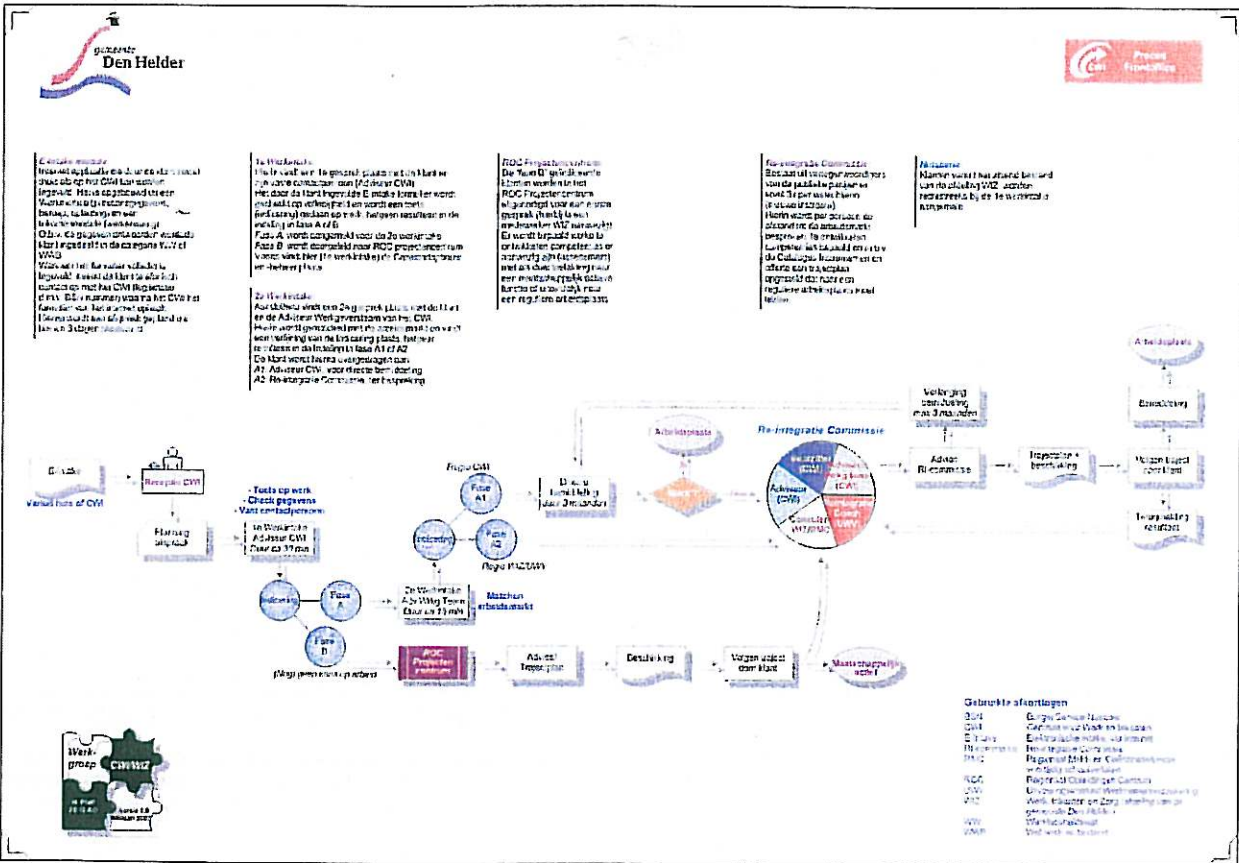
gemeente
Den Helder

Eerste melding
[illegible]

1e Werkintake
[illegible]

2e Werkintake
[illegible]

ROC Projecten centrum
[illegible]

Re-integratie Commissie
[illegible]

Nazorg
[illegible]

Arbeidsplaats

Verlenging begeleiding max 3 maanden

Begeleiding

Re-integratie Commissie

Advies RI-commissie

Trajectplan + beschikking

Volgen traject door klant

Terugmelding resultaat

Arbeidsplaats

Eerste melding
Vanuit balie of CWI

Receptie CWI

Planning gesprek

- Toets op werk
- Check gegevens
- Vast contactpersoon

1e Werkintake
Adviseur CWI
Duur ca 30 min

Indicatie

Fase A

Fase B

Regie CWI

Fase A1

Indicatie

Fase A2

Regie WWB/WW

2e Werkintake
Adv Werk Team
Duur ca 75 min

Matchen arbeidsmarkt

Directe bemiddeling max 3 maanden

(Regie gemeentelijke afdeling)

ROC Projecten centrum

Advies/Trajectplan

Beschikking

Volgen traject door klant

Maatschappelijke activering

Werkgroep CWI/WIZ

Gebruikte afkortingen
BSN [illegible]
CWI Centrum voor Werk en Inkomen
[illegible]
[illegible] Re-integratie Commissie
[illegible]
ROC Regionaal Opleidingen Centrum
UWV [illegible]
WIZ Werk, Inkomen en Zorg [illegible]
WW Werkloosheidswet
WWB Wet werk en bijstand